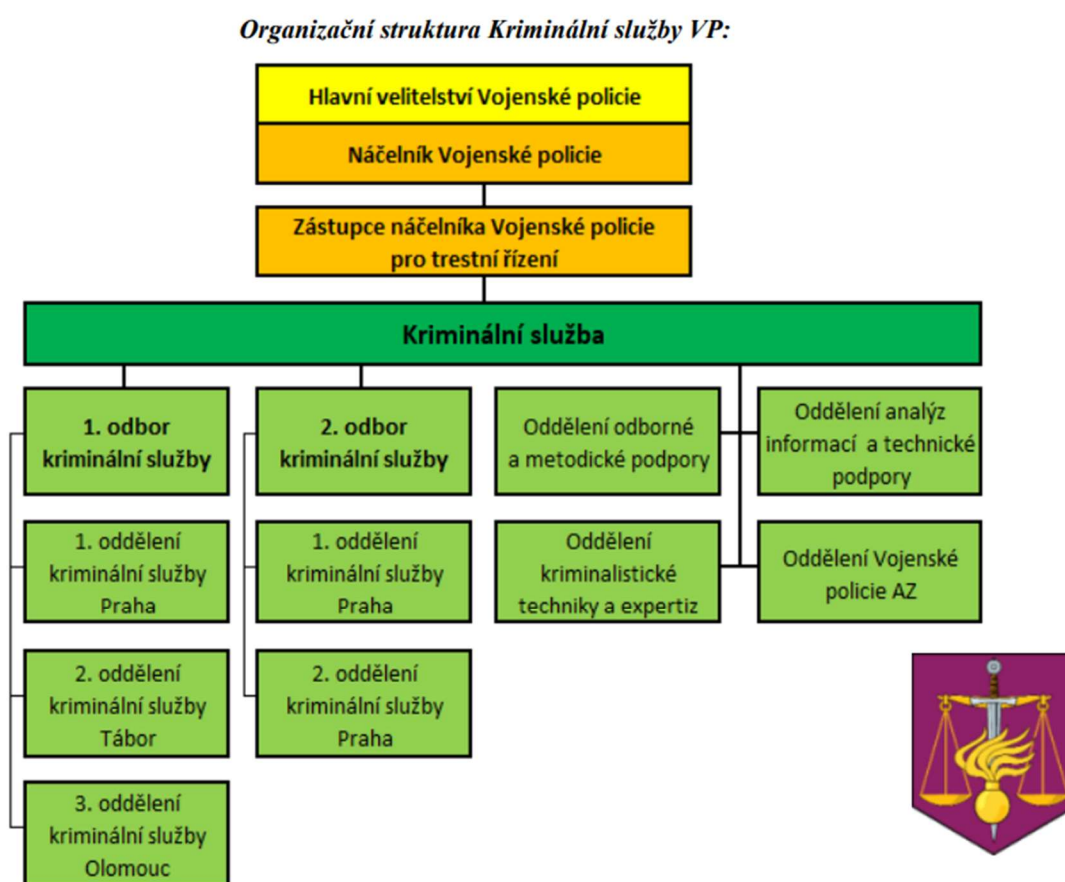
Organizační struktura Kriminální služby VP:

Hlavní velitelství Vojenské policie

Náčelník Vojenské policie

Zástupce náčelníka Vojenské policie pro trestní řízení

Kriminální služba

1. odbor kriminální služby

1. oddělení kriminální služby Praha

2. oddělení kriminální služby Tábor

3. oddělení kriminální služby Olomouc

2. odbor kriminální služby

1. oddělení kriminální služby Praha

2. oddělení kriminální služby Praha

Oddělení odborné a metodické podpory

Oddělení kriminalistické techniky a expertiz

Oddělení analýz informací a technické podpory

Oddělení Vojenské policie AZ